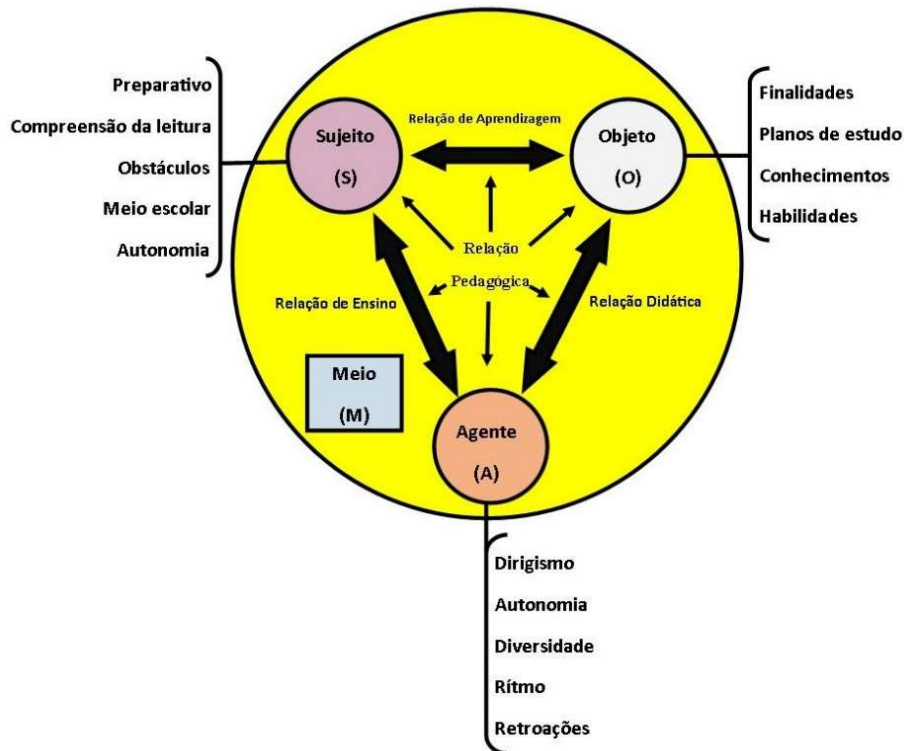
Preparativo
Compreensão da leitura
Obstáculos
Meio escolar
Autonomia

Relação de Aprendizagem

Sujeito
(S)

Objeto
(O)

Finalidades
Planos de estudo
Conhecimentos
Habilidades

Relação
Pedagógica

Relação de Ensino

Relação Didática

Meio
(M)

Agente
(A)

Dirigismo
Autonomia
Diversidade
Rítmo
Retroações